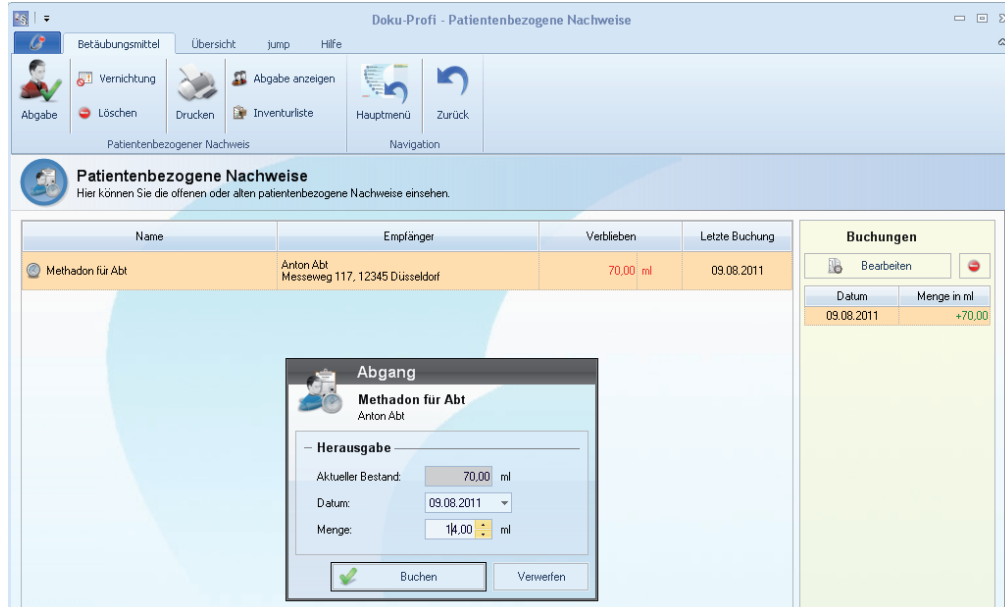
Doku-Profi - Patientenbezogene Nachweise

Betäubungsmittel Übersicht jump Hilfe

Abgabe Vernichtung Löschen Drucken Abgabe anzeigen Inventurliste Hauptmenü Zurück

Patientenbezogener Nachweis Navigation

Patientenbezogene Nachweise
Hier können Sie die offenen oder alten patientenbezogene Nachweise einsehen.

| Name | Empfänger | Verblieben | Letzte Buchung |
|---|---|---|---|
| Methadon für Abt | Anton Abt Messeweg 117, 12345 Düsseldorf | 70,00 ml | 09.08.2011 |

Buchungen

Bearbeiten

| Datum | Menge in ml |
|---|---|
| 09.08.2011 | +70,00 |

Abgang

Methadon für Abt
Anton Abt

Herausgabe

Aktueller Bestand: 70,00 ml

Datum: 09.08.2011

Menge: 14,00 ml

Buchen Verwerfen